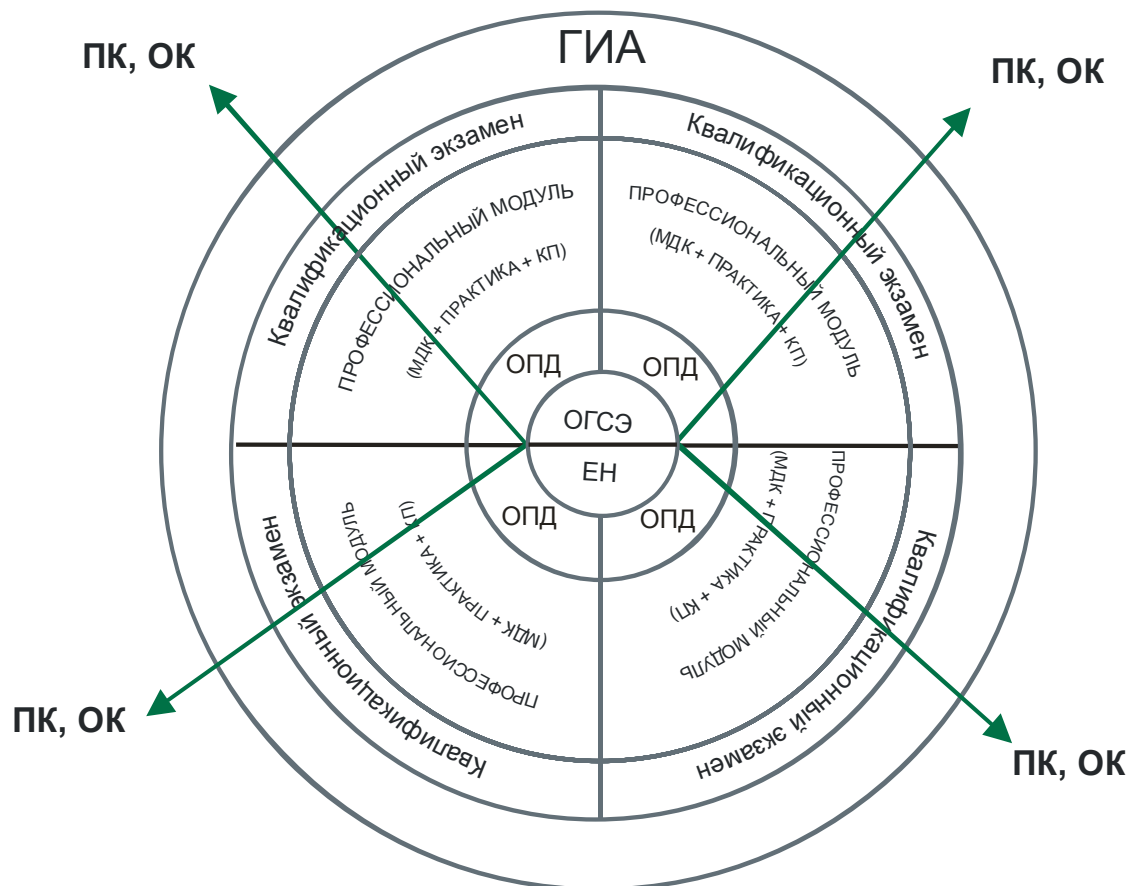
ГИА

ПК, ОК

ПК, ОК

Квалификационный экзамен

ПРОФЕССИОНАЛЬНЫЙ МОДУЛЬ

(МДК + ПРАКТИКА + КП)

Квалификационный экзамен

ПРОФЕССИОНАЛЬНЫЙ МОДУЛЬ

(МДК + ПРАКТИКА + КП)

ОПД

ОПД

ОГСЭ

ЕН

ОПД

ОПД

Квалификационный экзамен

ПРОФЕССИОНАЛЬНЫЙ МОДУЛЬ

(МДК + ПРАКТИКА + КП)

ПРОФЕССИОНАЛЬНЫЙ МОДУЛЬ

(МДК + ПРАКТИКА + КП)

Квалификационный экзамен

ПК, ОК

ПК, ОК